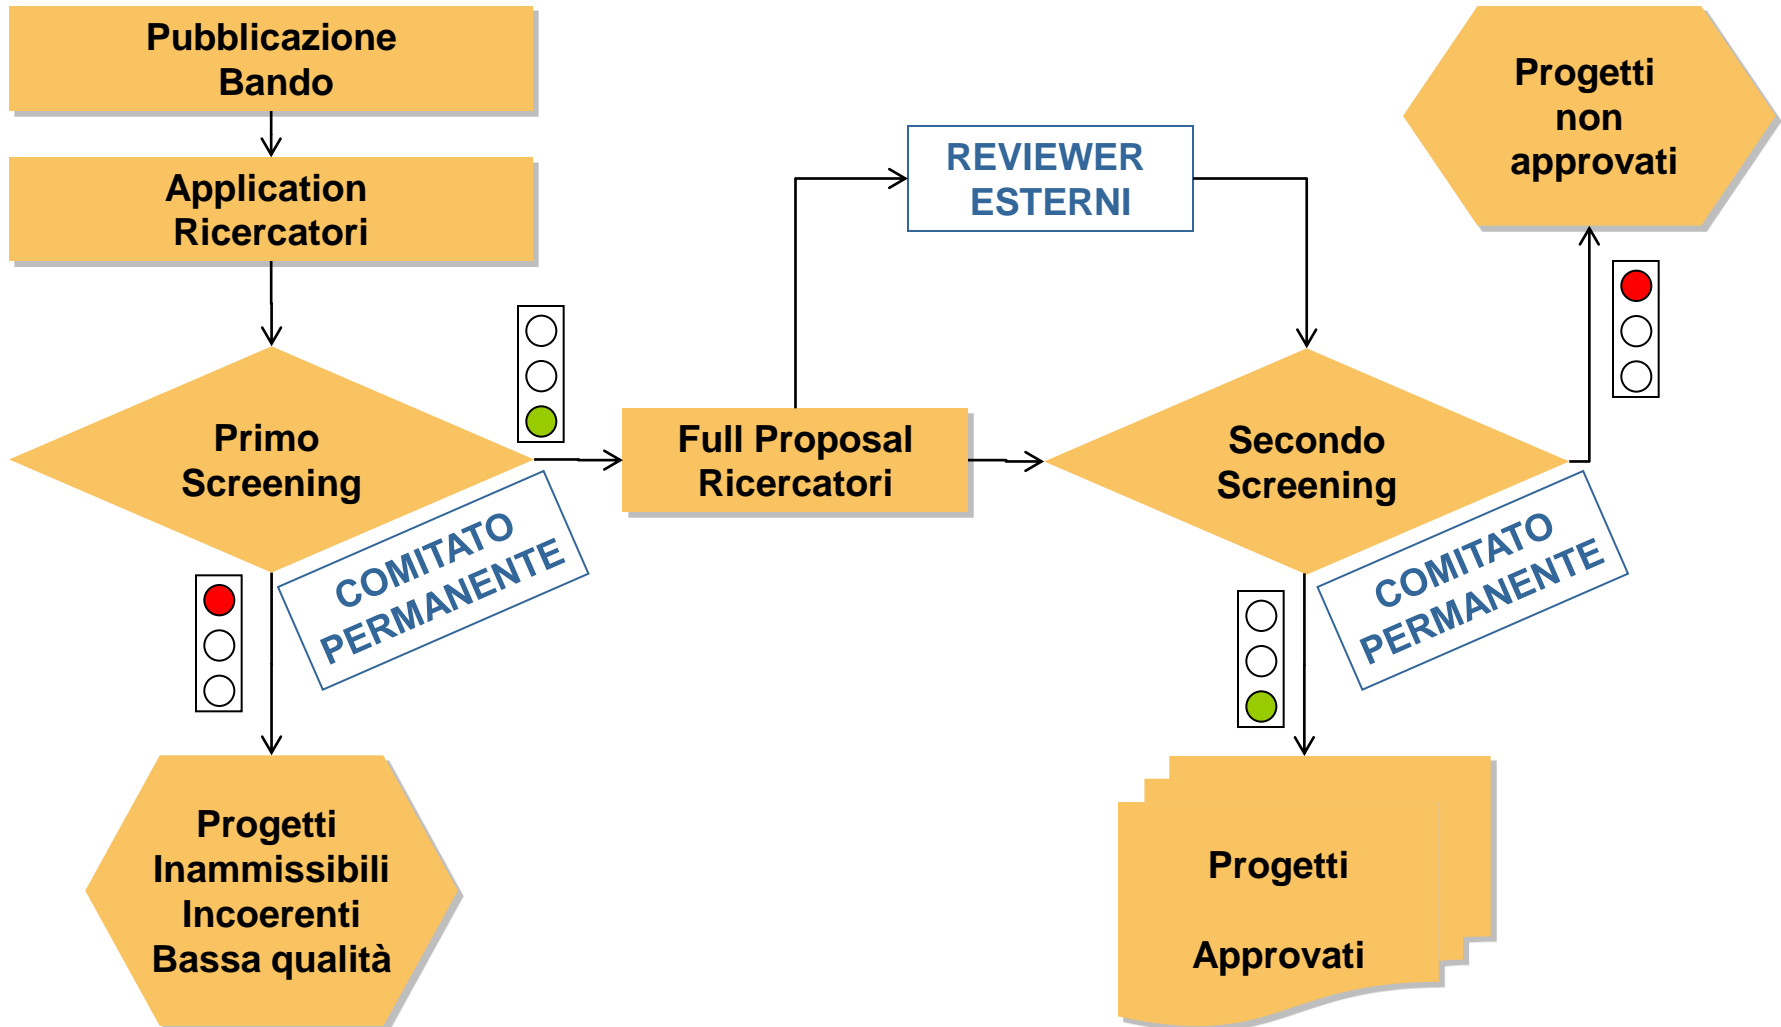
Pubblicazione Bando

Application Ricercatori

Primo Screening

COMITATO PERMANENTE

Progetti Inammissibili Incoerenti Bassa qualità

Full Proposal Ricercatori

REVIEWER ESTERNI

Secondo Screening

COMITATO PERMANENTE

Progetti non approvati

Progetti

Approvati